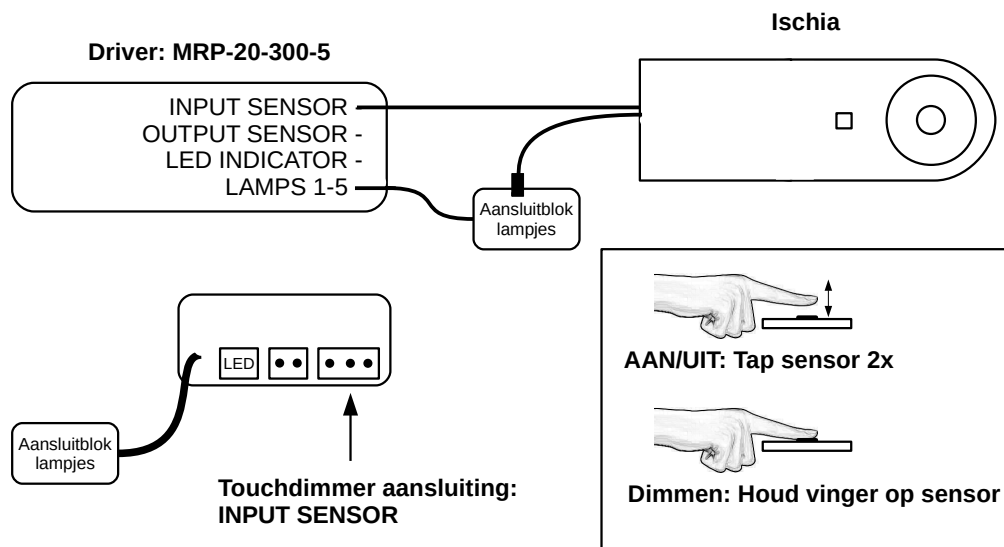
Ischia

Driver: MRP-20-300-5

INPUT SENSOR
OUTPUT SENSOR -
LED INDICATOR -
LAMPS 1-5

Aansluitblok lampjes

LED

Aansluitblok lampjes

Touchdimmer aansluiting:
INPUT SENSOR

AAN/UIT: Tap sensor 2x

Dimmen: Houd vinger op sensor